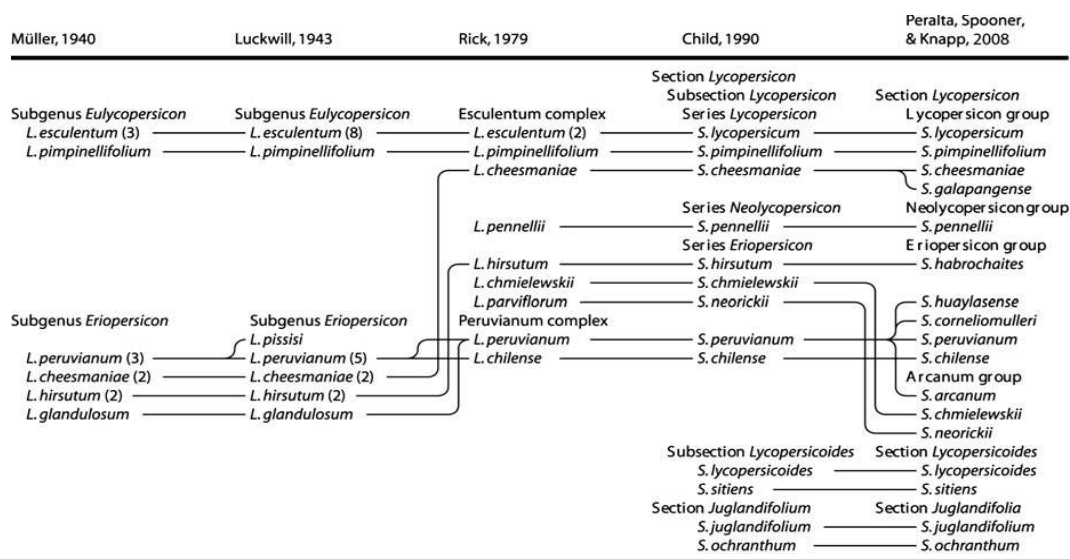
| Müller, 1940 | Luckwill, 1943 | Rick, 1979 | Child, 1990 | Peralta, Spooner, & Knapp, 2008 |
|---|---|---|---|---|
| | | | Section *Lycopersicon* Subsection *Lycopersicon* Series *Lycopersicon* | Section *Lycopersicon* Lycopersicon group |
| Subgenus *Eulycopersicon* | Subgenus *Eulycopersicon* | Esculentum complex | | |
| *L. esculentum* (3) | *L. esculentum* (8) | *L. esculentum* (2) | *S. lycopersicum* | *S. lycopersicum* |
| *L. pimpinellifolium* | *L. pimpinellifolium* | *L. pimpinellifolium* | *S. pimpinellifolium* | *S. pimpinellifolium* |
| | | *L. cheesmaniae* | *S. cheesmaniae* | *S. cheesmaniae* |
| | | | | *S. galapagense* |
| | | | Series *Neolycopersicon* | Neolycopersicon group |
| | | *L. pennellii* | *S. pennellii* | *S. pennellii* |
| | | | Series *Eriopersicon* | Eriopersicon group |
| | | *L. hirsutum* | *S. hirsutum* | *S. habrochaites* |
| | | *L. chmielewskii* | *S. chmielewskii* | |
| | | *L. parviflorum* | *S. neorickii* | *S. huaylasense* |
| Subgenus *Eriopersicon* | Subgenus *Eriopersicon* | Peruvianum complex | | *S. corneliomulleri* |
| | *L. pissisi* | | | |
| *L. peruvianum* (3) | *L. peruvianum* (5) | *L. peruvianum* | *S. peruvianum* | *S. peruvianum* |
| *L. cheesmaniae* (2) | *L. cheesmaniae* (2) | *L. chilense* | *S. chilense* | *S. chilense* |
| *L. hirsutum* (2) | *L. hirsutum* (2) | | | Arcanum group |
| *L. glandulosum* | *L. glandulosum* | | | *S. arcanum* |
| | | | | *S. chmielewskii* |
| | | | | *S. neorickii* |
| | | | Subsection *Lycopersicoides* | Section *Lycopersicoides* |
| | | | *S. lycopersicoides* | *S. lycopersicoides* |
| | | | *S. sitiens* | *S. sitiens* |
| | | | Section *Juglandifolium* | Section *Juglandifolia* |
| | | | *S. juglandifolium* | *S. juglandifolium* |
| | | | *S. ochranthum* | *S. ochranthum* |